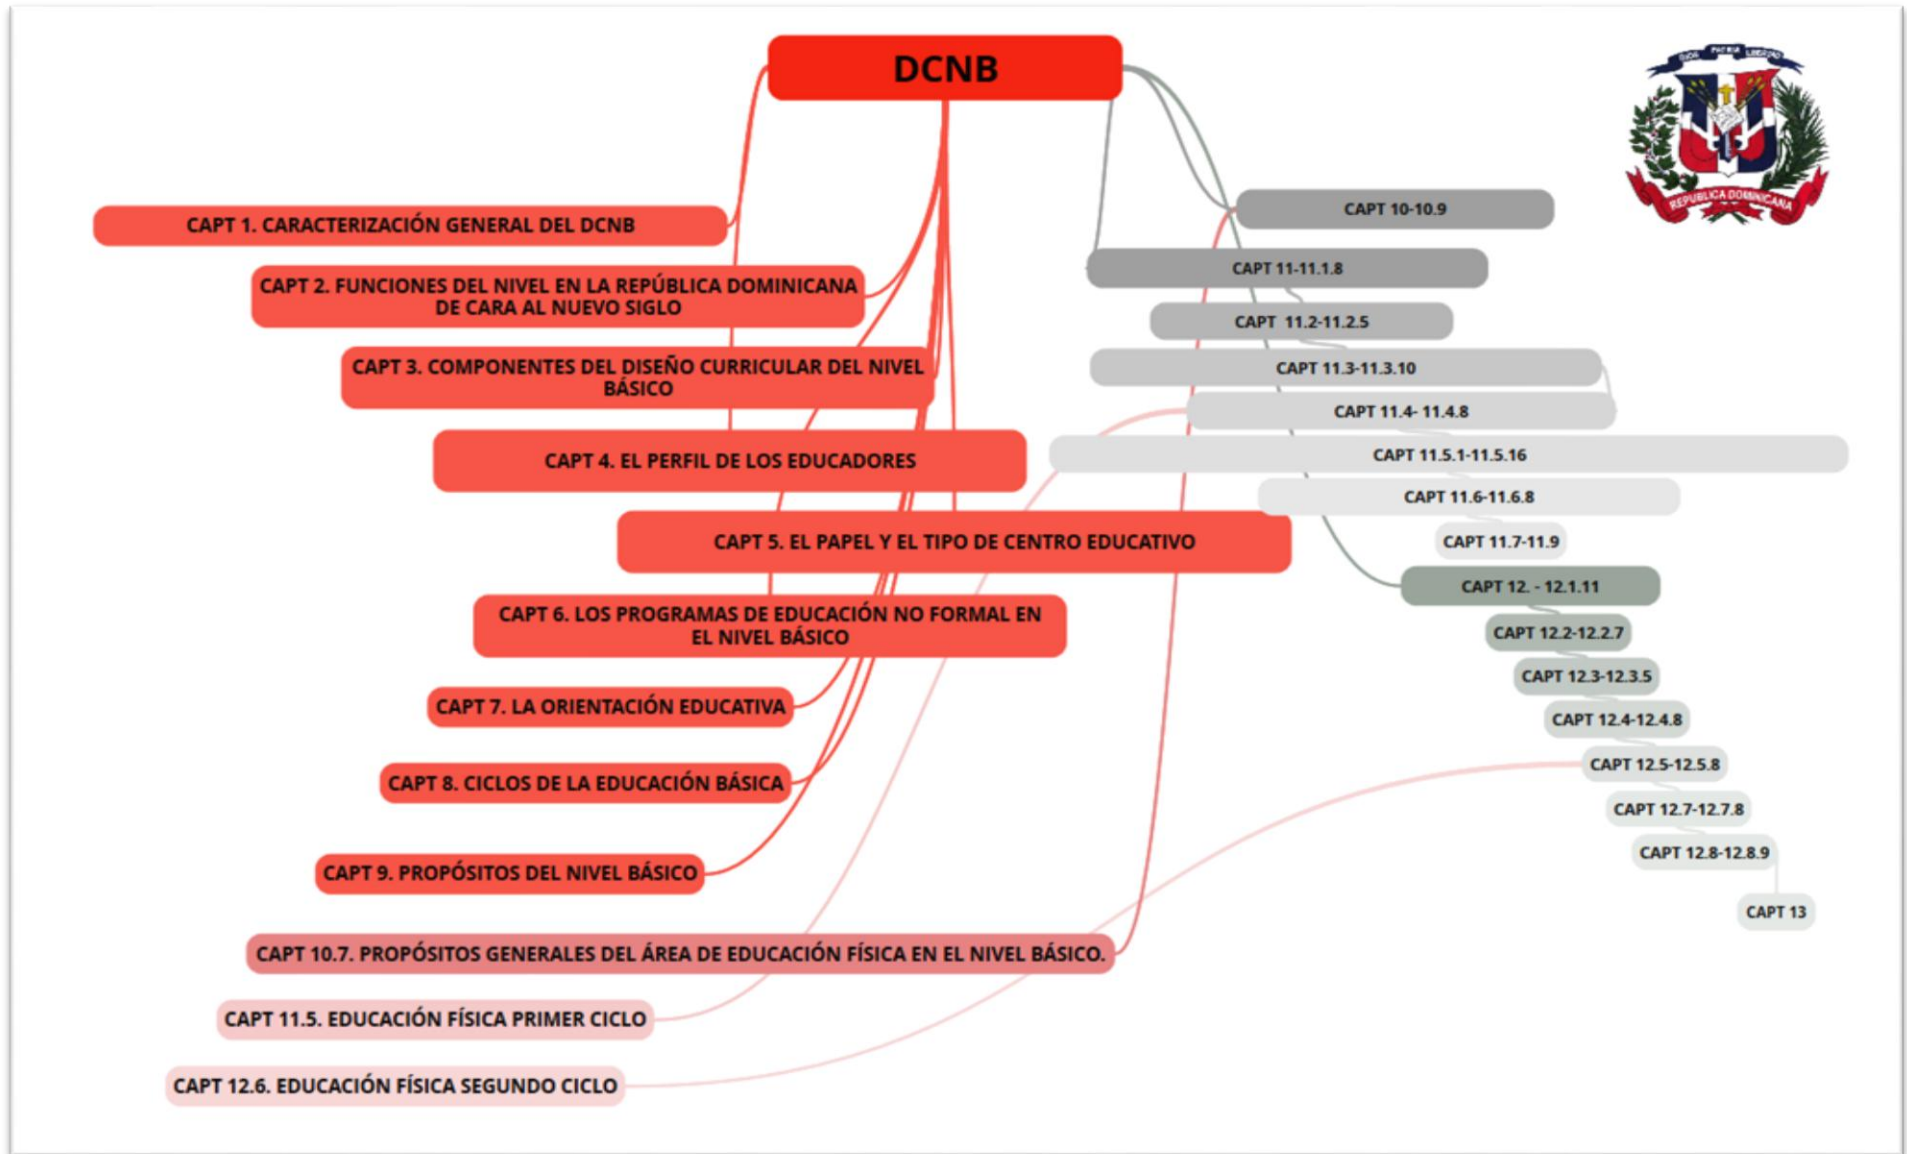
DCNB

DIOS PATRIA LIBERTAD
REPÚBLICA DOMINICANA

CAPT 1. CARACTERIZACIÓN GENERAL DEL DCNB

CAPT 2. FUNCIONES DEL NIVEL EN LA REPÚBLICA DOMINICANA DE CARA AL NUEVO SIGLO

CAPT 3. COMPONENTES DEL DISEÑO CURRICULAR DEL NIVEL BÁSICO

CAPT 4. EL PERFIL DE LOS EDUCADORES

CAPT 5. EL PAPEL Y EL TIPO DE CENTRO EDUCATIVO

CAPT 6. LOS PROGRAMAS DE EDUCACIÓN NO FORMAL EN EL NIVEL BÁSICO

CAPT 7. LA ORIENTACIÓN EDUCATIVA

CAPT 8. CICLOS DE LA EDUCACIÓN BÁSICA

CAPT 9. PROPÓSITOS DEL NIVEL BÁSICO

CAPT 10.7. PROPÓSITOS GENERALES DEL ÁREA DE EDUCACIÓN FÍSICA EN EL NIVEL BÁSICO.

CAPT 11.5. EDUCACIÓN FÍSICA PRIMER CICLO

CAPT 12.6. EDUCACIÓN FÍSICA SEGUNDO CICLO

CAPT 10-10.9

CAPT 11-11.1.8

CAPT 11.2-11.2.5

CAPT 11.3-11.3.10

CAPT 11.4- 11.4.8

CAPT 11.5.1-11.5.16

CAPT 11.6-11.6.8

CAPT 11.7-11.9

CAPT 12. - 12.1.11

CAPT 12.2-12.2.7

CAPT 12.3-12.3.5

CAPT 12.4-12.4.8

CAPT 12.5-12.5.8

CAPT 12.7-12.7.8

CAPT 12.8-12.8.9

CAPT 13